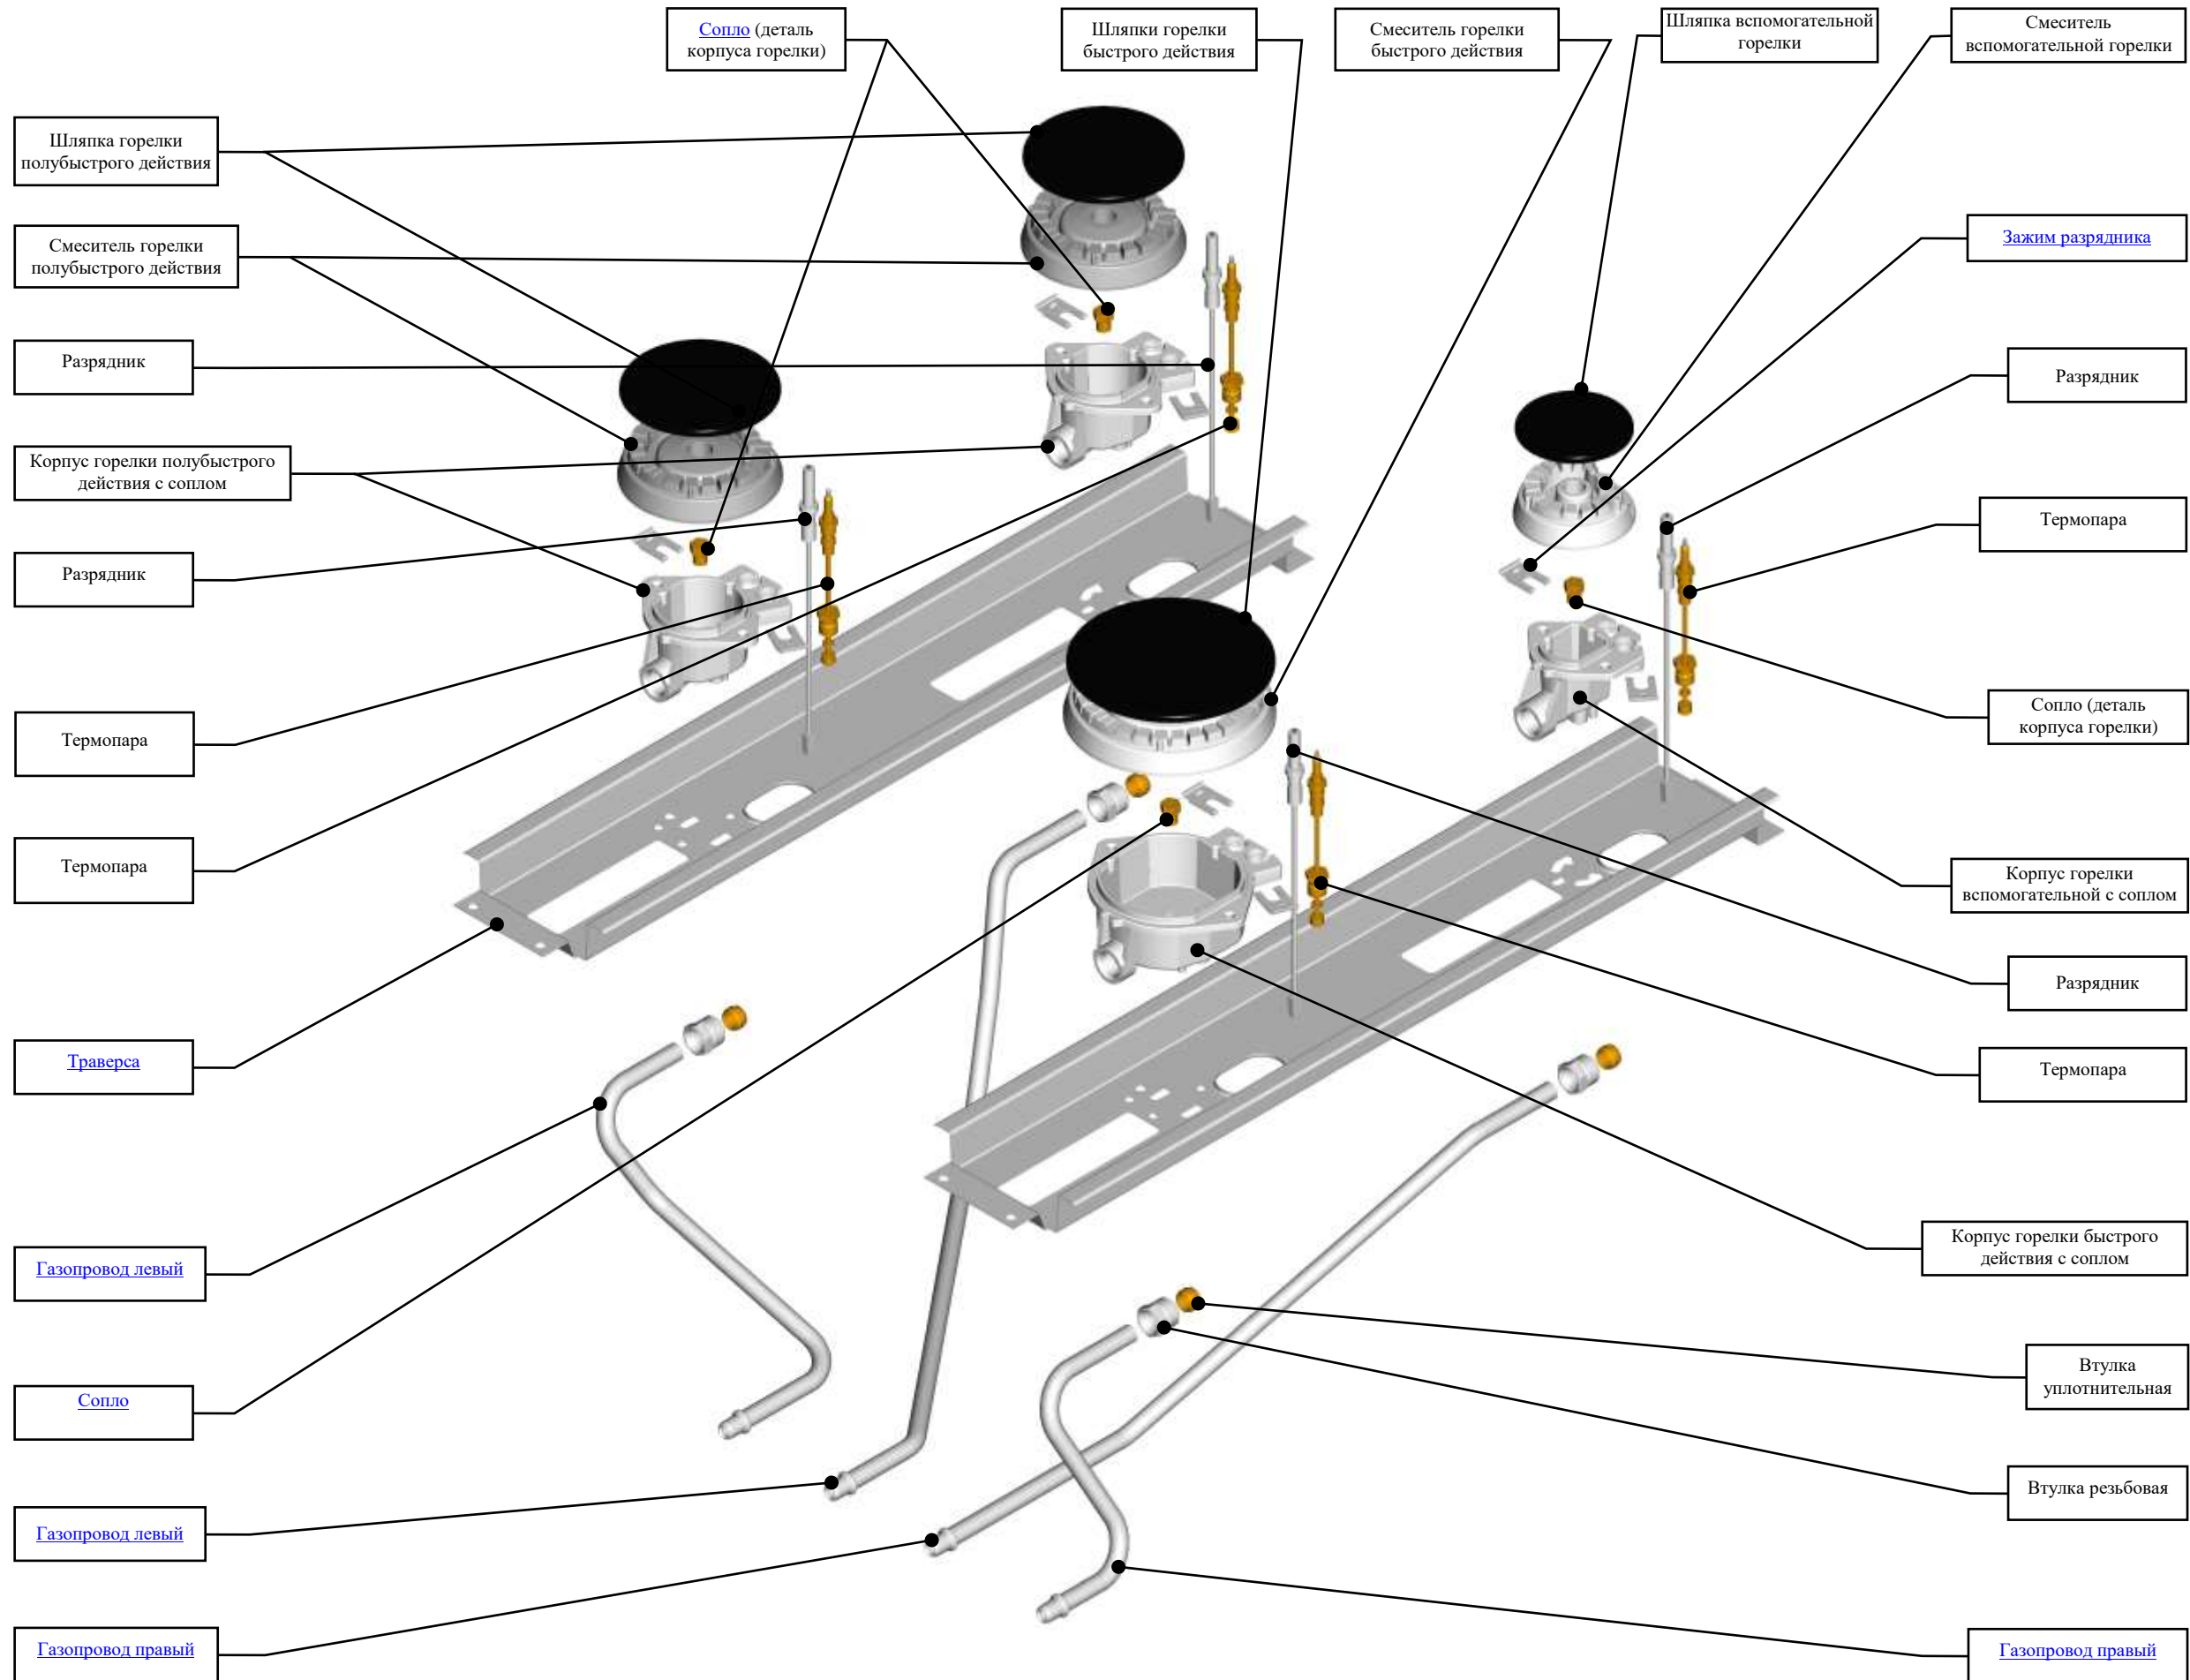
Сопло (деталь корпуса горелки)

Шляпки горелки быстрого действия

Смеситель горелки быстрого действия

Шляпка вспомогательной горелки

Смеситель вспомогательной горелки

Шляпка горелки полубыстрого действия

Смеситель горелки полубыстрого действия

Разрядник

Корпус горелки полубыстрого действия с соплом

Разрядник

Термопара

Термопара

Траверса

Газопровод левый

Сопло

Газопровод левый

Газопровод правый

Зажим разрядника

Разрядник

Термопара

Сопло (деталь корпуса горелки)

Корпус горелки вспомогательной с соплом

Разрядник

Термопара

Корпус горелки быстрого действия с соплом

Втулка уплотнительная

Втулка резьбовая

Газопровод правый